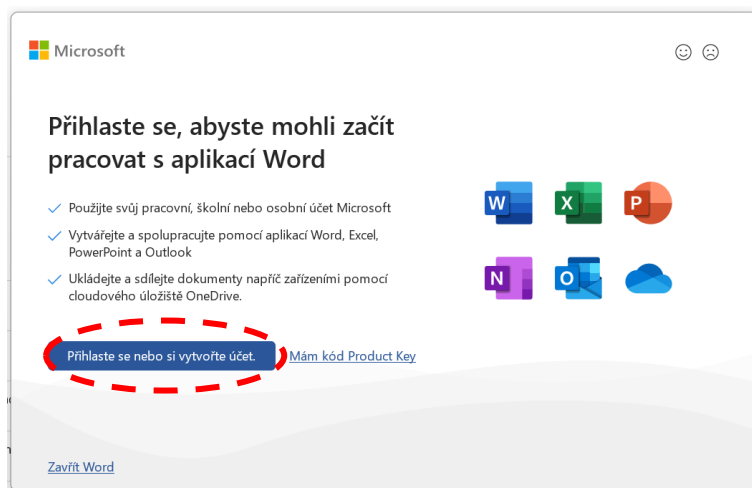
Microsoft

☺ ☹

Přihlaste se, abyste mohli začít pracovat s aplikací Word

Použijte svůj pracovní, školní nebo osobní účet Microsoft

Vytvářejte a spolupracujte pomocí aplikací Word, Excel, PowerPoint a Outlook

Ukládejte a sdílejte dokumenty napříč zařízeními pomocí cloudového úložiště OneDrive.

W X P N O

Přihlaste se nebo si vytvořte účet.

Mám kód Product Key

Zavřít Word